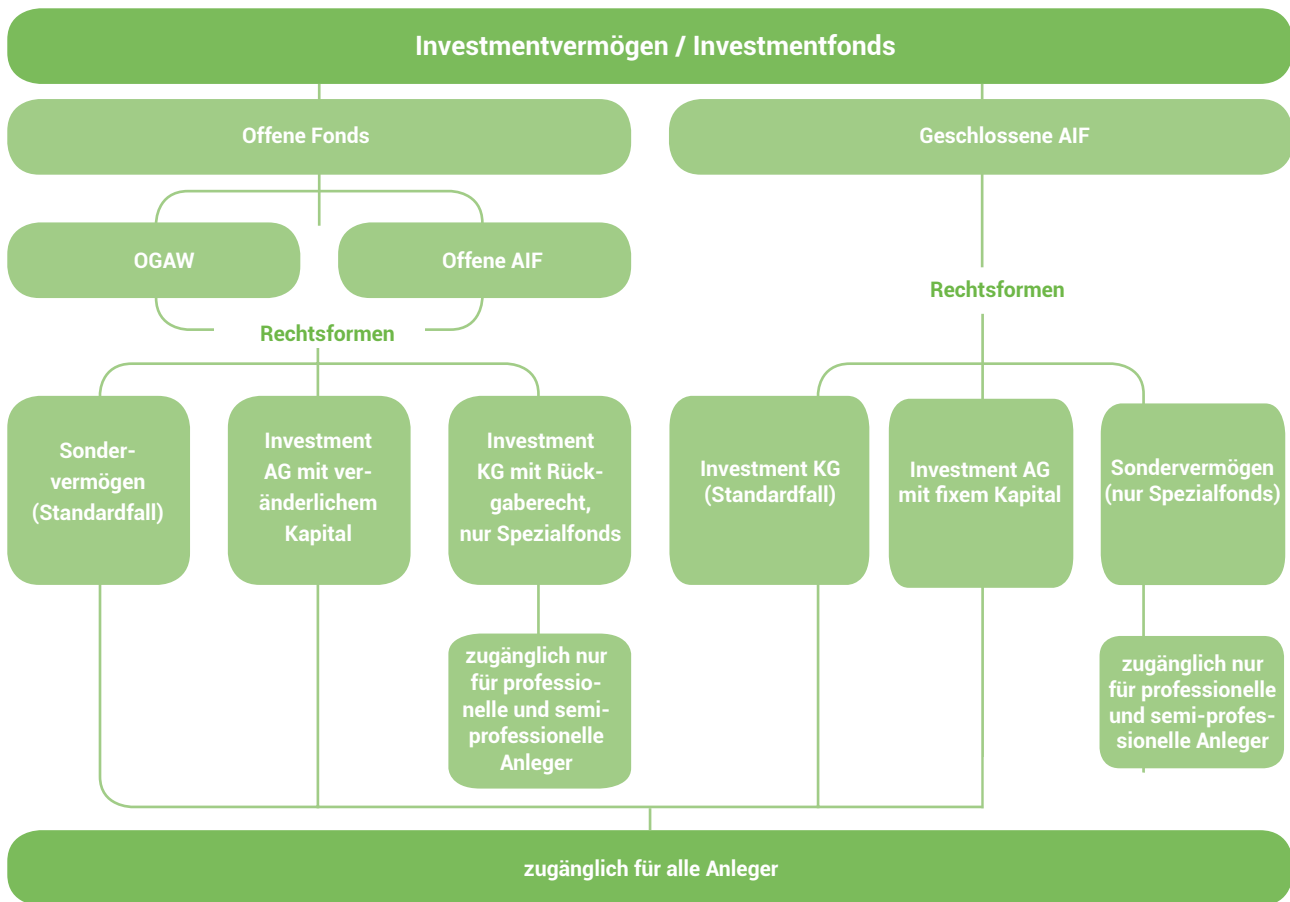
Investmentvermögen / Investmentfonds

Offene Fonds

Geschlossene AIF

OGAW

Offene AIF

Rechtsformen

Rechtsformen

Sondervermögen (Standardfall)

Investment AG mit veränderlichem Kapital

Investment KG mit Rückgaberecht, nur Spezialfonds

Investment KG (Standardfall)

Investment AG mit fixem Kapital

Sondervermögen (nur Spezialfonds)

zugänglich nur für professionelle und semiprofessionelle Anleger

zugänglich nur für professionelle und semi-professionelle Anleger

zugänglich für alle Anleger